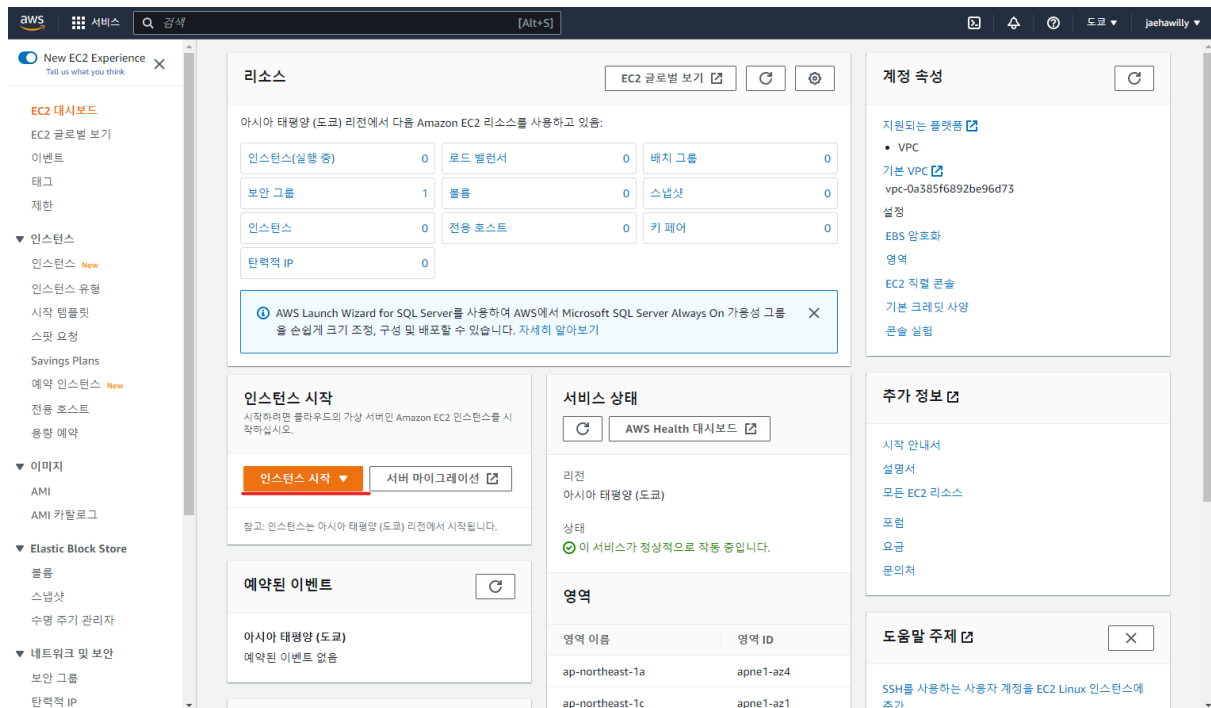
aws 서비스 검색 [Alt+S] 도쿄 ▾ jaehawilly ▾

New EC2 Experience
Tell us what you think

EC2 대시보드
EC2 글로벌 보기
이벤트
태그
제한

▼ 인스턴스
인스턴스 New
인스턴스 유형
시작 템플릿
스팟 요청
Savings Plans
예약 인스턴스 New
전용 호스트
용량 예약

▼ 이미지
AMI
AMI 카탈로그

▼ Elastic Block Store
볼륨
스냅샷
수명 주기 관리자

▼ 네트워크 및 보안
보안 그룹
탄력적 IP

리소스
EC2 글로벌 보기

아시아 태평양 (도쿄) 리전에서 다음 Amazon EC2 리소스를 사용하고 있음:

| 인스턴스(실행 중) 0 | 로드 밸런서 0 | 배치 그룹 0 |
|---|---|---|
| 보안 그룹 1 | 볼륨 0 | 스냅샷 0 |
| 인스턴스 0 | 전용 호스트 0 | 키 페어 0 |
| 탄력적 IP 0 | | |

AWS Launch Wizard for SQL Server를 사용하여 AWS에서 Microsoft SQL Server Always On 가용성 그룹을 손쉽게 크기 조정, 구성 및 배포할 수 있습니다. 자세히 알아보기

인스턴스 시작
시작하려면 클라우드의 가상 서버인 Amazon EC2 인스턴스를 시작하십시오.

인스턴스 시작 ▼ 서버 마이그레이션

참고: 인스턴스는 아시아 태평양 (도쿄) 리전에서 시작됩니다.

예약된 이벤트

아시아 태평양 (도쿄)
예약된 이벤트 없음

서비스 상태
AWS Health 대시보드

리전
아시아 태평양 (도쿄)

상태
이 서비스가 정상적으로 작동 중입니다.

영역

| 영역 이름 | 영역 ID |
|---|---|
| ap-northeast-1a | apne1-az4 |
| ap-northeast-1c | apne1-az1 |

계정 속성

지원되는 플랫폼
• VPC
기본 VPC
vpc-0a385f6892be96d73
설정
EBS 암호화
영역
EC2 직렬 콘솔
기본 크레딧 사양
콘솔 실험

추가 정보

시작 안내서
설명서
모든 EC2 리소스
포럼
요금
문의처

도움말 주제

SSH를 사용하는 사용자 계정을 EC2 Linux 인스턴스에 추가